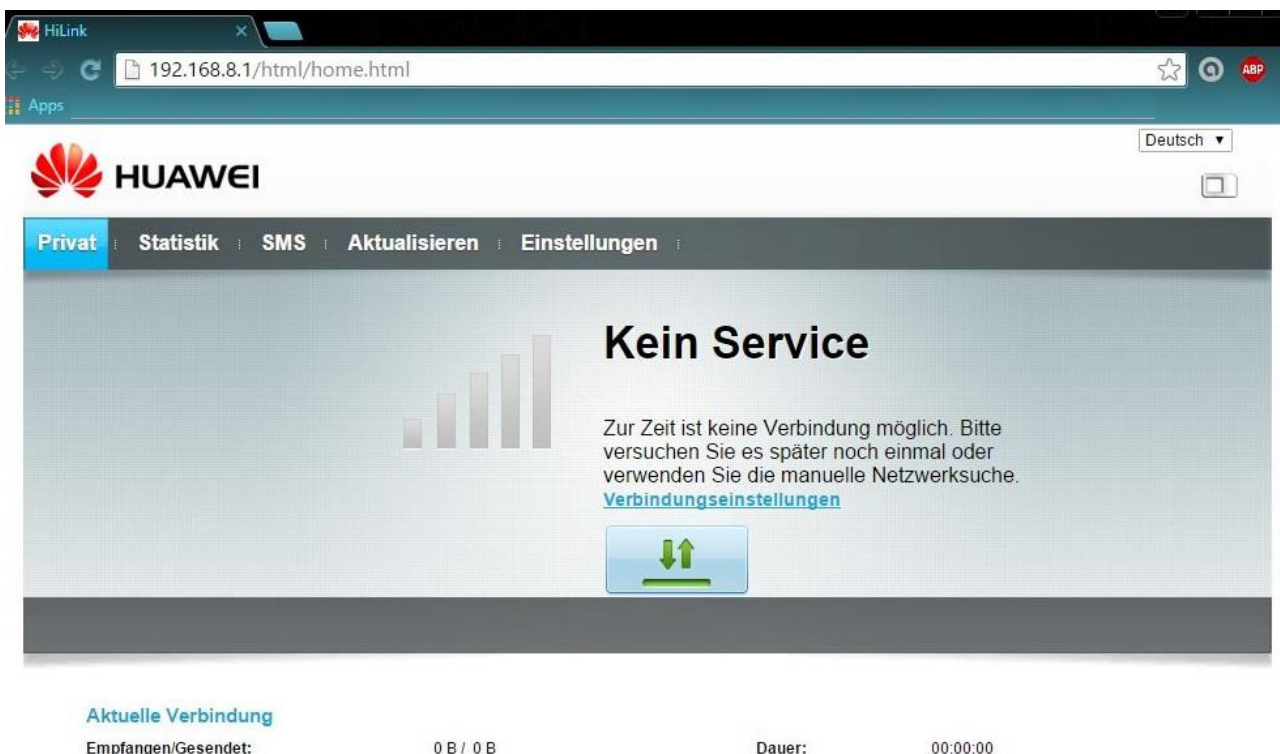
HiLink
192.168.8.1/html/home.html
ABP
Apps
Deutsch ▾
HUAWEI
Privat Statistik SMS Aktualisieren Einstellungen

Kein Service

Zur Zeit ist keine Verbindung möglich. Bitte versuchen Sie es später noch einmal oder verwenden Sie die manuelle Netzwerksuche.
Verbindungseinstellungen

Aktuelle Verbindung
Empfangen/Gesendet: 0 B / 0 B
Dauer: 00:00:00